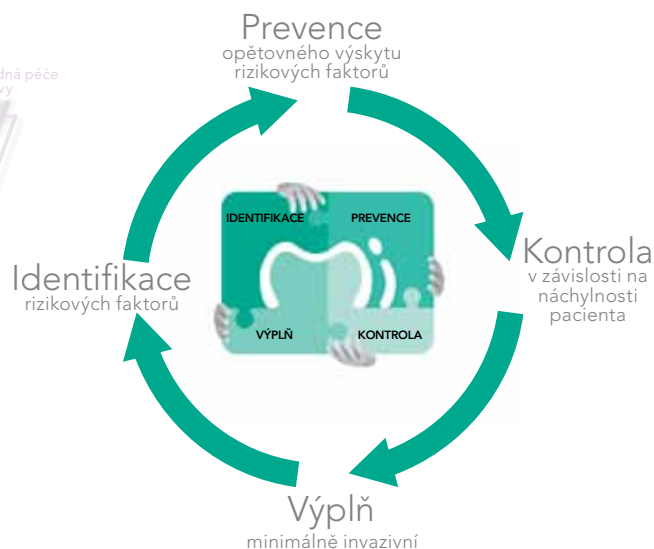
Prevence
opětovného výskytu rizikových faktorů

dná péče
vy

IDENTIFIKACE
PREVENCE
VÝPLŇ
KONTROLA

Kontrola
v závislosti na náchylnosti pacienta

Identifikace
rizikových faktorů

Výplň
minimálně invazivní